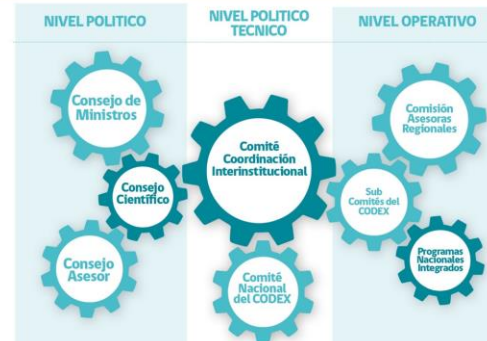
NIVEL POLITICO

Consejo de Ministros

Consejo Científico

Consejo Asesor

NIVEL POLITICO TECNICO

Comité Coordinación Interinstitucional

Comité Nacional del CODEX

NIVEL OPERATIVO

Comisión Asesoras Regionales

Sub Comités del CODEX

Programas Nacionales Integrados